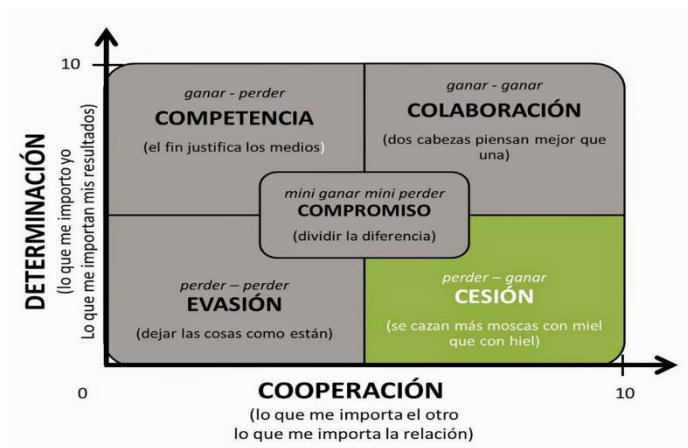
10

DETERMINACIÓN
(lo que me importo yo
Lo que me importan mis resultados)

ganar - perder
COMPETENCIA
(el fin justifica los medios)

ganar - ganar
COLABORACIÓN
(dos cabezas piensan mejor que una)

mini ganar mini perder
COMPROMISO
(dividir la diferencia)

perder – perder
EVASIÓN
(dejar las cosas como están)

perder – ganar
CESIÓN
(se cazan más moscas con miel que con hiel)

0

COOPERACIÓN
(lo que me importa el otro
lo que me importa la relación)

10